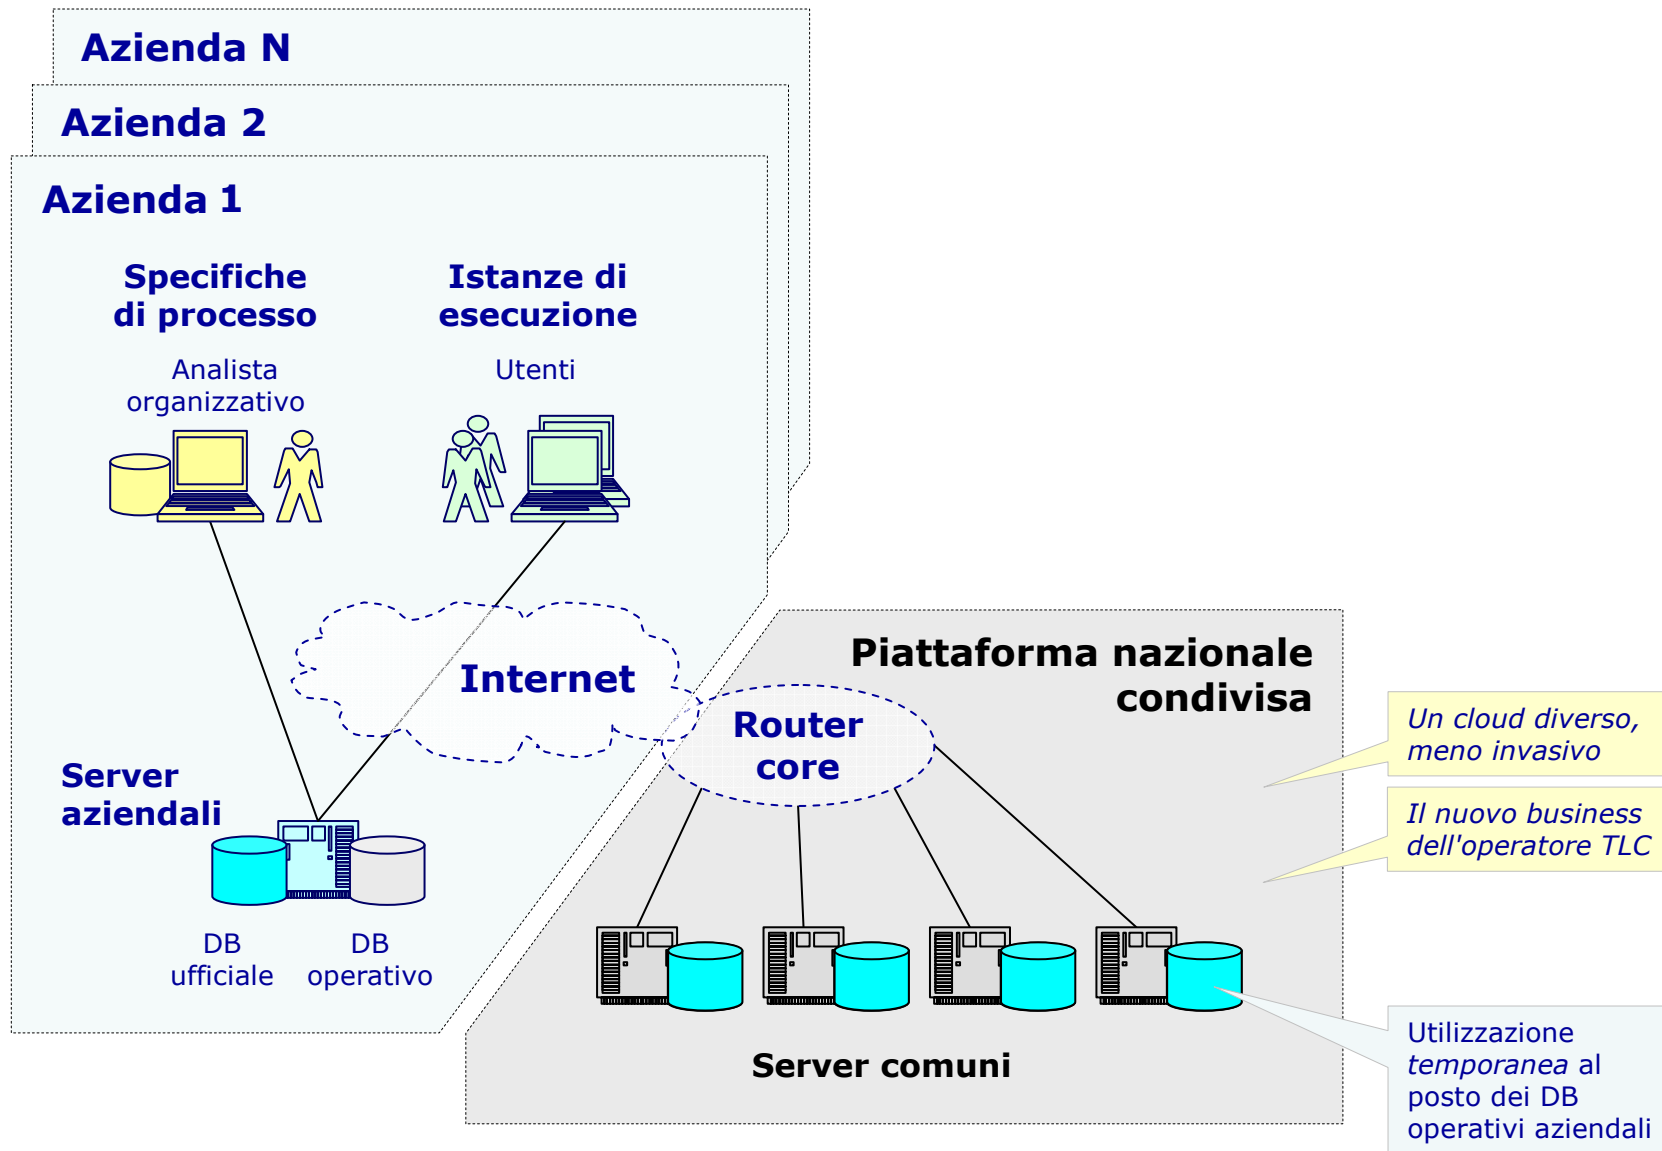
Azienda N

Azienda 2

Azienda 1

Specifiche di processo

Analista organizzativo

Istanze di esecuzione

Utenti

Internet

Server aziendali

DB ufficiale

DB operativo

Piattaforma nazionale condivisa

Router core

Un cloud diverso, meno invasivo

Il nuovo business dell'operatore TLC

Server comuni

Utilizzazione *temporanea* al posto dei DB operativi aziendali